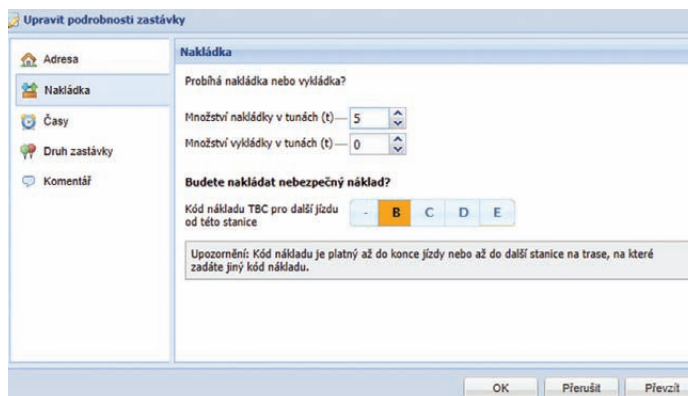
Upravit podrobnosti zastávky

Adresa
Nakládka
Časy
Druh zastávky
Komentář

Nakládka

Probíhá nakládka nebo vykládka?

Množství nakládky v tunách (t) — 5
Množství vykládky v tunách (t) — 0

Budete nakládat nebezpečný náklad?

Kód nákladu TBC pro další jízdu od této stanice

| - | B | C | D | E |
|---|---|---|---|---|

Upozornění: Kód nákladu je platný až do konce jízdy nebo až do další stanice na trase, na které zadáte jiný kód nákladu.

OK
Přerušit
Převzít